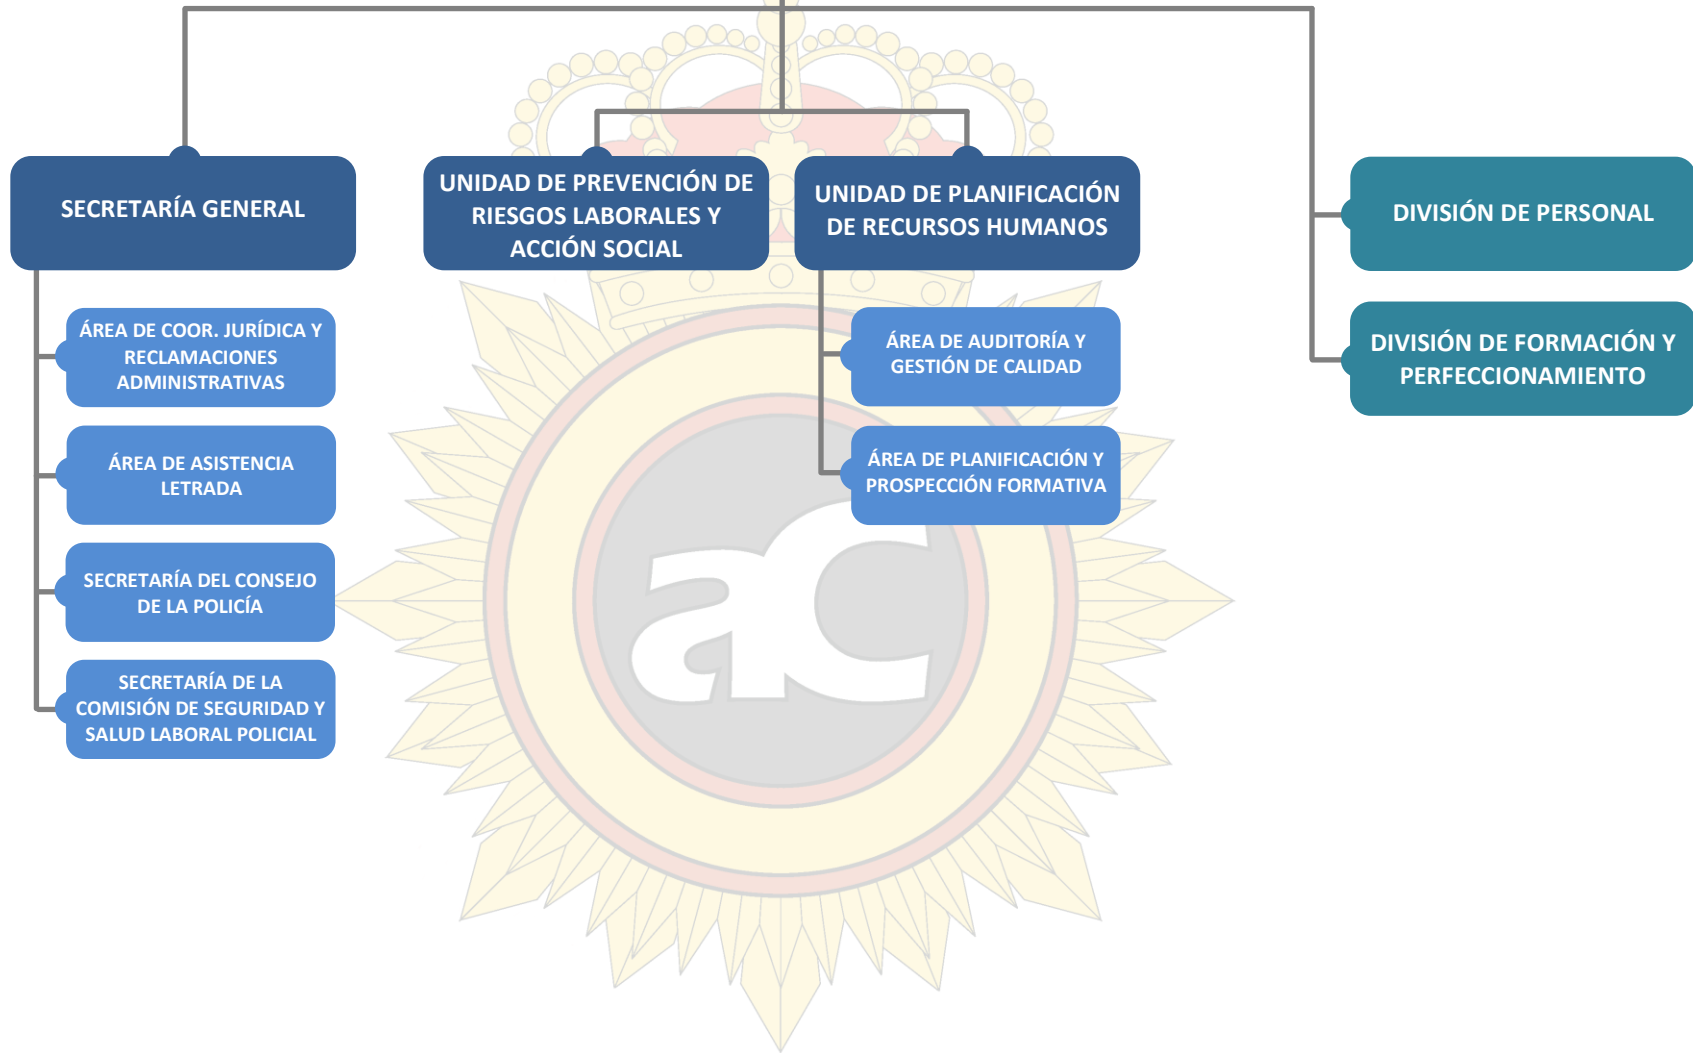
SECRETARÍA GENERAL

ÁREA DE COOR. JURÍDICA Y RECLAMACIONES ADMINISTRATIVAS

ÁREA DE ASISTENCIA LETRADA

SECRETARÍA DEL CONSEJO DE LA POLICÍA

SECRETARÍA DE LA COMISIÓN DE SEGURIDAD Y SALUD LABORAL POLICIAL

UNIDAD DE PREVENCIÓN DE RIESGOS LABORALES Y ACCIÓN SOCIAL

UNIDAD DE PLANIFICACIÓN DE RECURSOS HUMANOS

ÁREA DE AUDITORÍA Y GESTIÓN DE CALIDAD

ÁREA DE PLANIFICACIÓN Y PROSPECCIÓN FORMATIVA

DIVISIÓN DE PERSONAL

DIVISIÓN DE FORMACIÓN Y PERFECCIONAMIENTO

ac